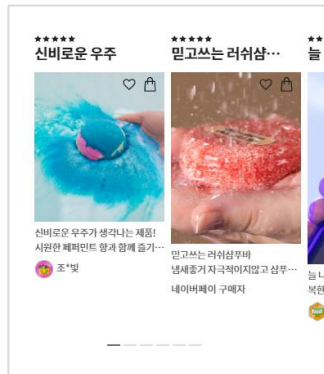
★★★★★
신비로운 우주

신비로운 우주가 생각나는 제품! 시원한 페퍼민트 향과 함께 즐기…

조*빛

★★★★★
믿고쓰는 러쉬샴…

믿고쓰는 러쉬샴푸바 냄새좋거 자극적이지않고 샴푸…

네이버페이 구매자

★★
늘

늘 나
복한